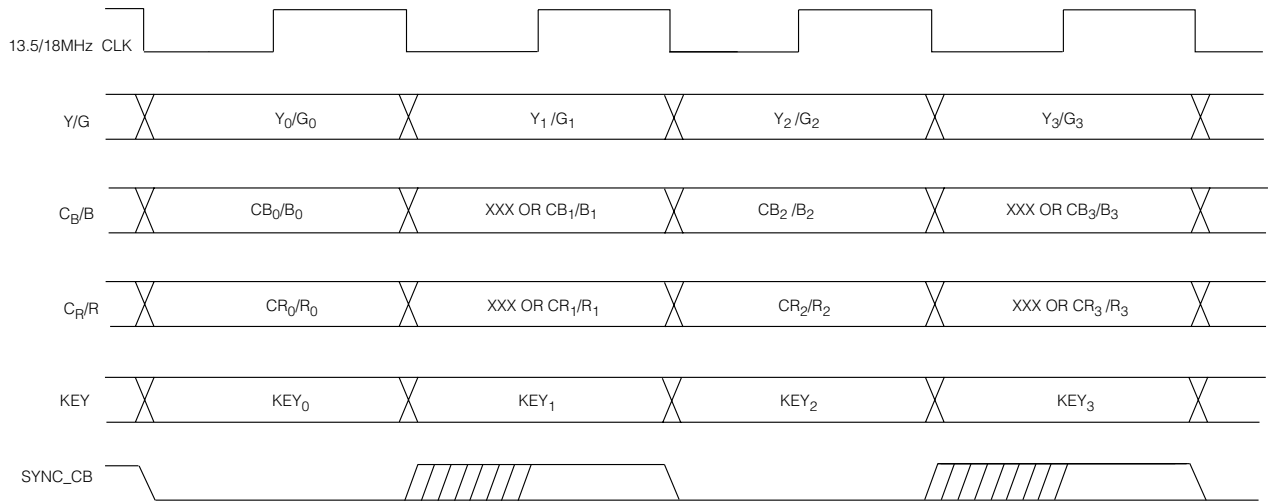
13.5/18MHz CLK

Y/G $Y_0/G_0$ $Y_1/G_1$ $Y_2/G_2$ $Y_3/G_3$

$C_B/B$ $CB_0/B_0$ XXX OR $CB_1/B_1$ $CB_2/B_2$ XXX OR $CB_3/B_3$

$C_R/R$ $CR_0/R_0$ XXX OR $CR_1/R_1$ $CR_2/R_2$ XXX OR $CR_3/R_3$

KEY $KEY_0$ $KEY_1$ $KEY_2$ $KEY_3$

SYNC_CB